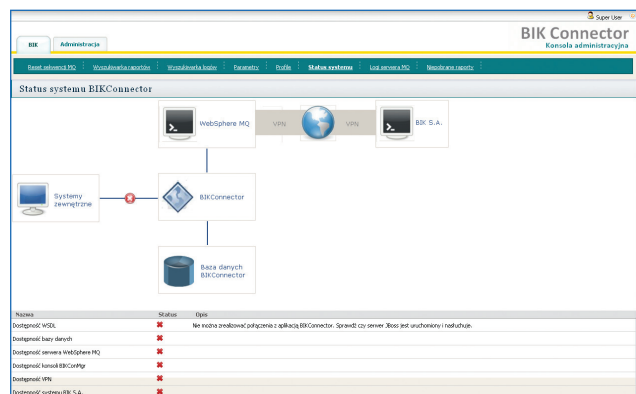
Super User

BIK Connector
Konsola administracyjna

BIK | Administracja

Reset sekwencji MQ | Wyszukiwarka raportów | Wyszukiwarka logów | Parametry | Profile | Status systemu | Logi serwera MQ | Niepobrane raporty

Status systemu BIKConnector

WebSphere MQ
VPN
VPN
BIK S.A.

Systemy zewnętrzne

BIKConnector

Baza danych BIKConnector

| Nazwa | Status | Opis |
|---|---|---|
| Dostępność WSDL | ✖ | Nie można zrealizować połączenia z aplikacją BIKConnector. Sprawdź czy serwer JBoss jest uruchomiony i nasłuchuje. |
| Dostępność bazy danych | ✖ | |
| Dostępność serwera WebSphere MQ | ✖ | |
| Dostępność konsoli BIKConMgr | ✖ | |
| Dostępność VPN | ✖ | |
| Dostępność systemu BIK S.A. | ✖ | |